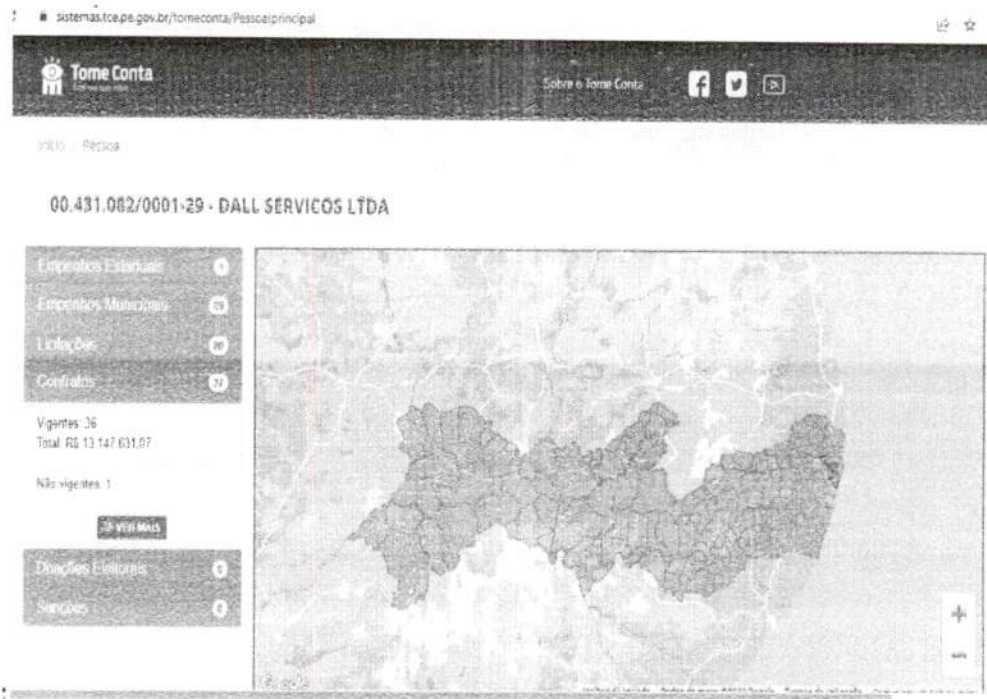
sistemas.tce.pe.gov.br/tomeconta/Pessoa/principal

Tome Conta

Sobre o Tome Conta

Início / Pessoa

00.431.082/0001-29 - DALL SERVICOS LTDA

Empenhos Estaduais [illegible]

Empenhos Municipais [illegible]

Licitações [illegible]

Contratos 37

Vigentes: 36
Total: R$ 13.147.631,07

Não vigentes: 1

VER MAIS

Doações Eleitorais 0

Sanções 0

+

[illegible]